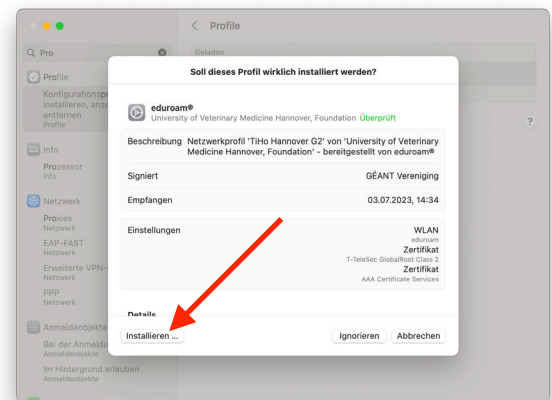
Pro

Profile

Konfigurationspr
installieren, anze
entfernen
Profile

Info

Prozessor
Info

Netzwerk

Proxies
Netzwerk

EAP-FAST
Netzwerk

Erweiterte VPN-
Netzwerk

PPP
Netzwerk

Anmeldeobjekte

Bei der Anmeldu
Anmeldeobjekte

Im Hintergrund erlauben
Anmeldeobjekte

< Profile

Geladen

?

Soll dieses Profil wirklich installiert werden?

eduroam®
University of Veterinary Medicine Hannover, Foundation Überprüft

| | |
|---|---|
| Beschreibung | Netzwerkprofil 'TiHo Hannover G2' von 'University of Veterinary Medicine Hannover, Foundation' - bereitgestellt von eduroam® |
| Signiert | GÉANT Vereniging |
| Empfangen | 03.07.2023, 14:34 |

| | |
|---|---|
| Einstellungen | WLAN<br>eduroam<br>Zertifikat<br>T-TeleSec GlobalRoot Class 2<br>Zertifikat<br>AAA Certificate Services |

Details

Installieren ...

Ignorieren

Abbrechen